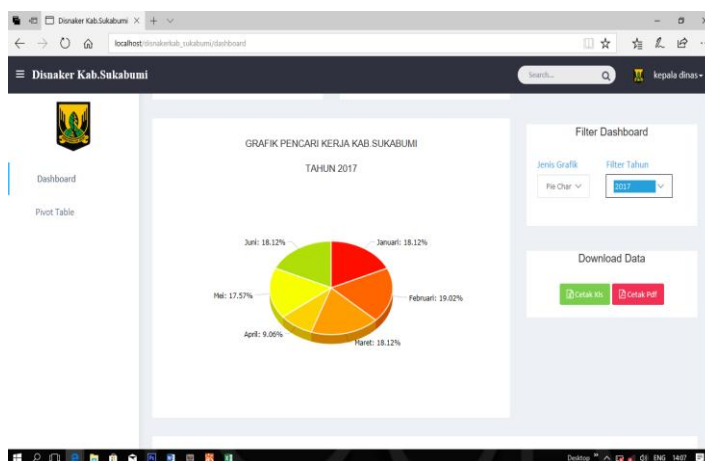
Disnaker Kab.Sukabumi × + ∨

localhost/disnakerkab_sukabumi/dashboard

≡ Disnaker Kab.Sukabumi

Search...

kepala dinas

Dashboard

Pivot Table

GRAFIK PENCARI KERJA KAB SUKABUMI

TAHUN 2017

Juni: 18.12%

Januari: 18.12%

Mei: 17.57%

Februari: 19.02%

April: 9.06%

Maret: 18.12%

Filter Dashboard

Jenis Grafik

Filter Tahun

Pie Char

2017

Download Data

Cetak Xls

Cetak Pdf

Desktop ENG 14:07